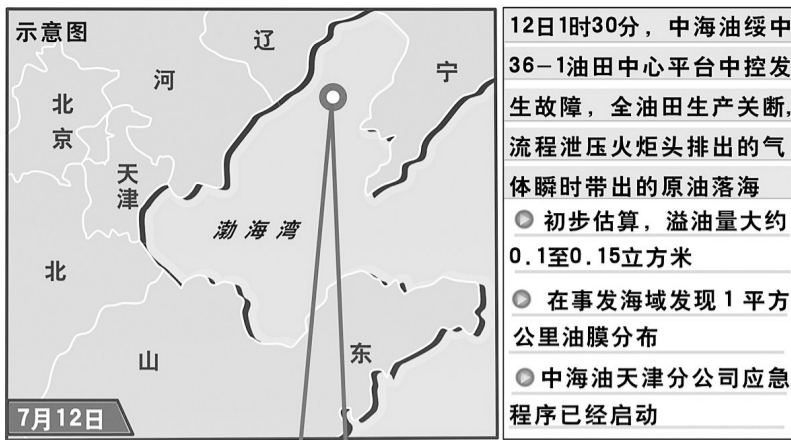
示意图

辽

宁

河

北京

天津

渤海湾

北

山

东

7月12日

12日1时30分，中海油绥中36－1油田中心平台中控发生故障，全油田生产关断，流程泄压火炬头排出的气体瞬时带出的原油落海

初步估算，溢油量大约0.1至0.15立方米

在事发海域发现1平方公里油膜分布

中海油天津分公司应急程序已经启动